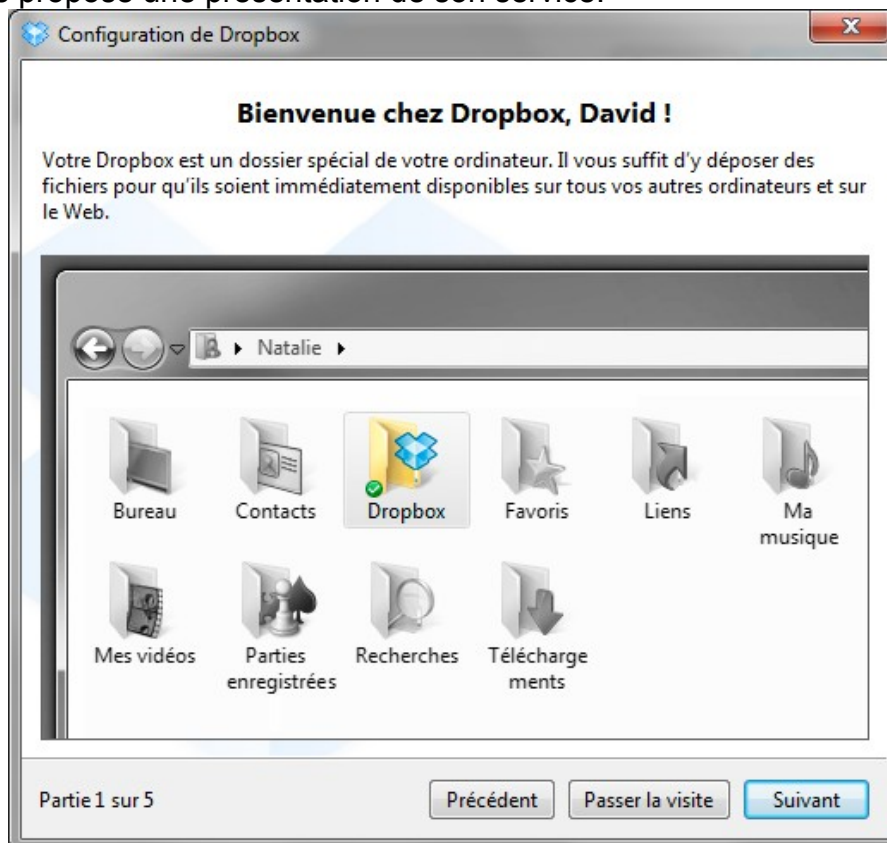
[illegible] propose une présentation de son service.

Configuration de Dropbox

Bienvenue chez Dropbox, David !

Votre Dropbox est un dossier spécial de votre ordinateur. Il vous suffit d'y déposer des fichiers pour qu'ils soient immédiatement disponibles sur tous vos autres ordinateurs et sur le Web.

Natalie

Bureau
Contacts
Dropbox
Favoris
Liens
Ma musique
Mes vidéos
Parties enregistrées
Recherches
Télécharge ments

Partie 1 sur 5
Précédent
Passer la visite
Suivant